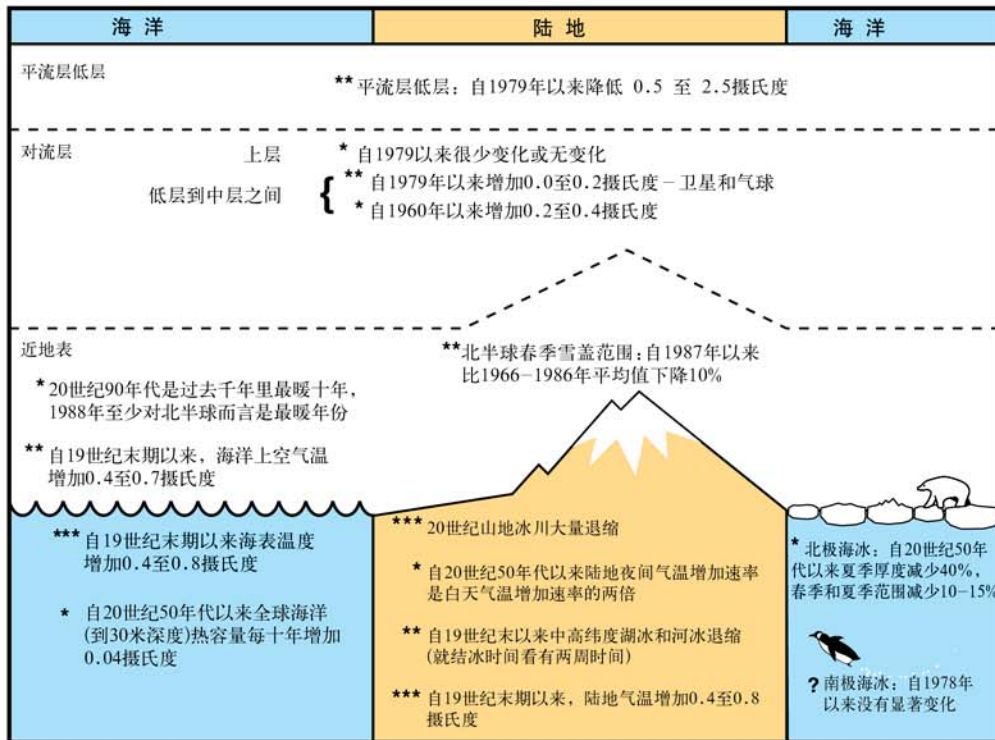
海洋

陆地

海洋

平流层低层

** 平流层低层：自1979年以来降低 0.5 至 2.5摄氏度

对流层

上层

* 自1979以来很少变化或无变化

低层到中层之间

** 自1979年以来增加0.0至0.2摄氏度 – 卫星和气球

* 自1960年以来增加0.2至0.4摄氏度

近地表

** 北半球春季雪盖范围：自1987年以来比1966–1986年平均值下降10%

* 20世纪90年代是过去千年里最暖十年，1988年至少对北半球而言是最暖年份

** 自19世纪末期以来，海洋上空气温增加0.4至0.7摄氏度

*** 自19世纪末期以来海表温度增加0.4至0.8摄氏度

* 自20世纪50年代以来全球海洋(到30米深度)热容量每十年增加0.04摄氏度

*** 20世纪山地冰川大量退缩

* 自20世纪50年代以来陆地夜间气温增加速率是白天气温增加速率的两倍

** 自19世纪末以来中高纬度湖冰和河冰退缩(就结冰时间看有两周时间)

*** 自19世纪末期以来，陆地气温增加0.4至0.8摄氏度

* 北极海冰：自20世纪50年代以来夏季厚度减少40%，春季和夏季范围减少10–15%

? 南极海冰：自1978年以来没有显著变化